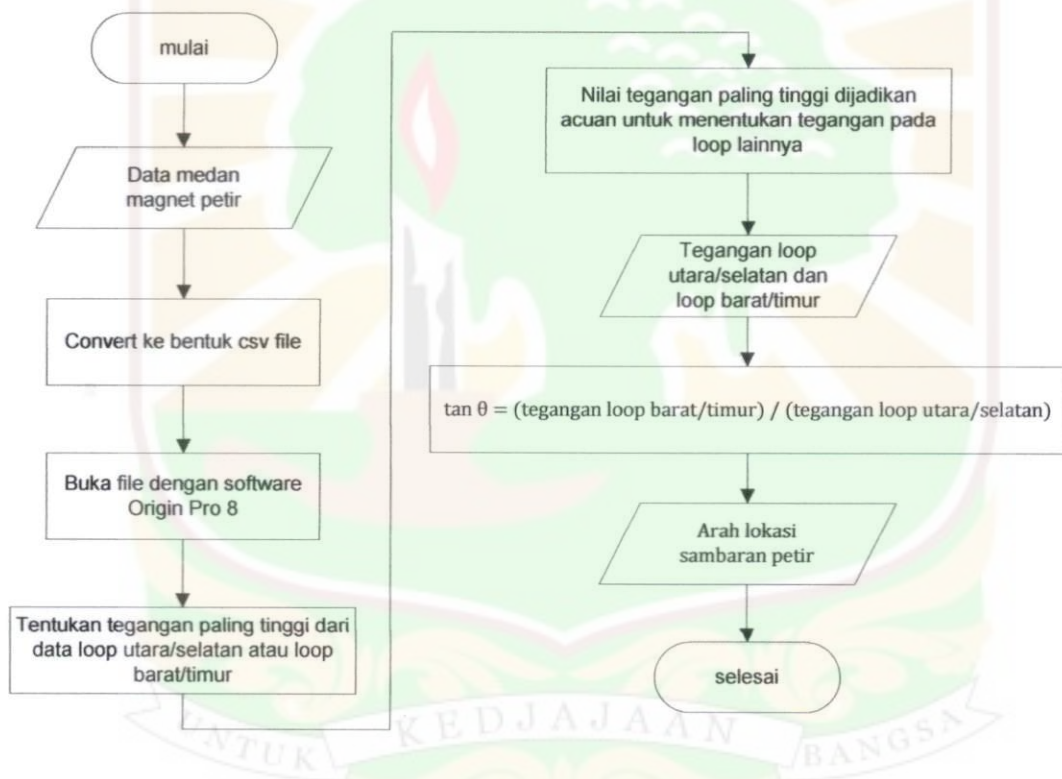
mulai

Data medan magnet petir

Convert ke bentuk csv file

Buka file dengan software Origin Pro 8

Tentukan tegangan paling tinggi dari data loop utara/selatan atau loop barat/timur

Nilai tegangan paling tinggi dijadikan acuan untuk menentukan tegangan pada loop lainnya

Tegangan loop utara/selatan dan loop barat/timur

$\tan\theta = (\text{tegangan loop barat/timur}) / (\text{tegangan loop utara/selatan})$

Arah lokasi sambaran petir

selesai

UNTUK KEDJAJAAN BANGSA